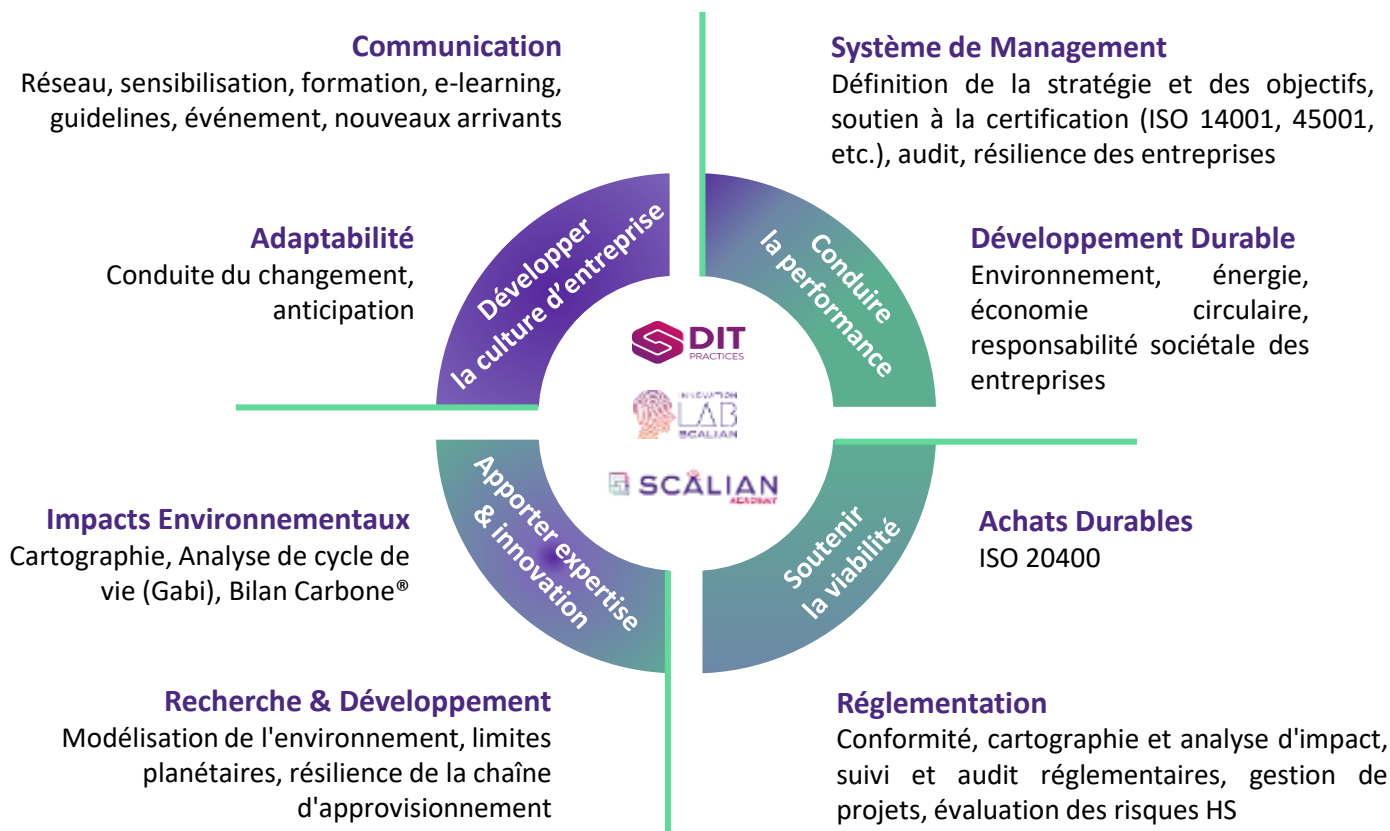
Communication
Réseau, sensibilisation, formation, e-learning, guidelines, événement, nouveaux arrivants

Système de Management
Définition de la stratégie et des objectifs, soutien à la certification (ISO 14001, 45001, etc.), audit, résilience des entreprises

Adaptabilité
Conduite du changement, anticipation

Développer la culture d'entreprise

Conduire la performance

Développement Durable
Environnement, énergie, économie circulaire, responsabilité sociétale des entreprises

DIT PRACTICES

INNOVATION LAB SCALIAN

SCALIAN ACADEMY

Apporter expertise & innovation

Soutenir la viabilité

Impacts Environnementaux
Cartographie, Analyse de cycle de vie (Gabi), Bilan Carbone®

Achats Durables
ISO 20400

Recherche & Développement
Modélisation de l'environnement, limites planétaires, résilience de la chaîne d'approvisionnement

Réglementation
Conformité, cartographie et analyse d'impact, suivi et audit réglementaires, gestion de projets, évaluation des risques HS